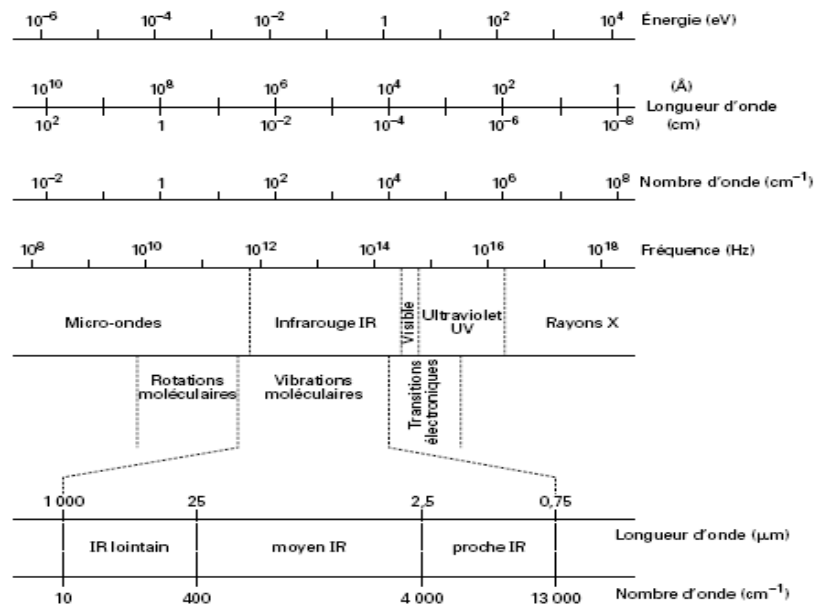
$10^{-6}$ $10^{-4}$ $10^{-2}$ 1 $10^{2}$ $10^{4}$ Énergie (eV)

$10^{10}$ $10^{8}$ $10^{6}$ $10^{4}$ $10^{2}$ 1 (Å)
Longueur d'onde
$10^{2}$ 1 $10^{-2}$ $10^{-4}$ $10^{-6}$ $10^{-8}$ (cm)

$10^{-2}$ 1 $10^{2}$ $10^{4}$ $10^{6}$ $10^{8}$ Nombre d'onde ($cm^{-1}$)

$10^{8}$ $10^{10}$ $10^{12}$ $10^{14}$ $10^{16}$ $10^{18}$ Fréquence (Hz)

Micro-ondes
Infrarouge IR
Visible
Ultraviolet UV
Rayons X

Rotations moléculaires
Vibrations moléculaires
Transitions électroniques

1 000 25 2,5 0,75
Longueur d'onde (μm)
IR lointain
moyen IR
proche IR
10 400 4 000 13 000
Nombre d'onde ($cm^{-1}$)